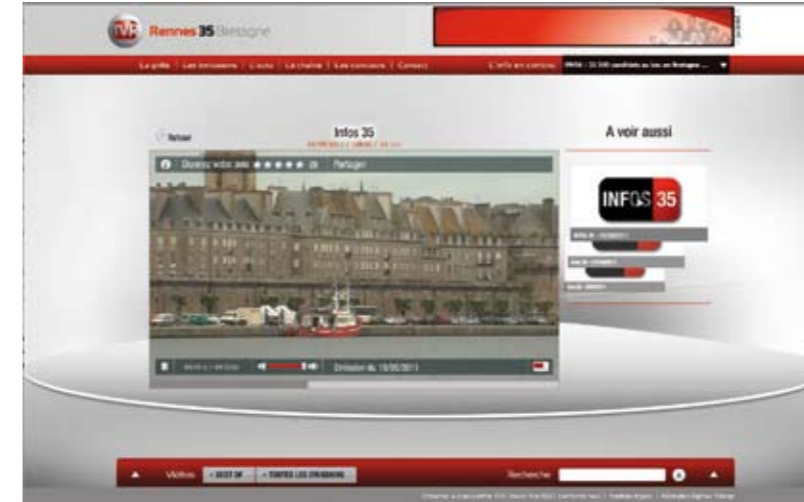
TVR Rennes 35 Bretagne

La grille | Les émissions | L'actu | La chaîne | Les concours | Contact

L'info en continu

Retour

Infos 35

A voir aussi

Donnez votre avis ★★★★★ Partager

Emission du 18/05/2011

INFOS 35

Vidéos

Recherche